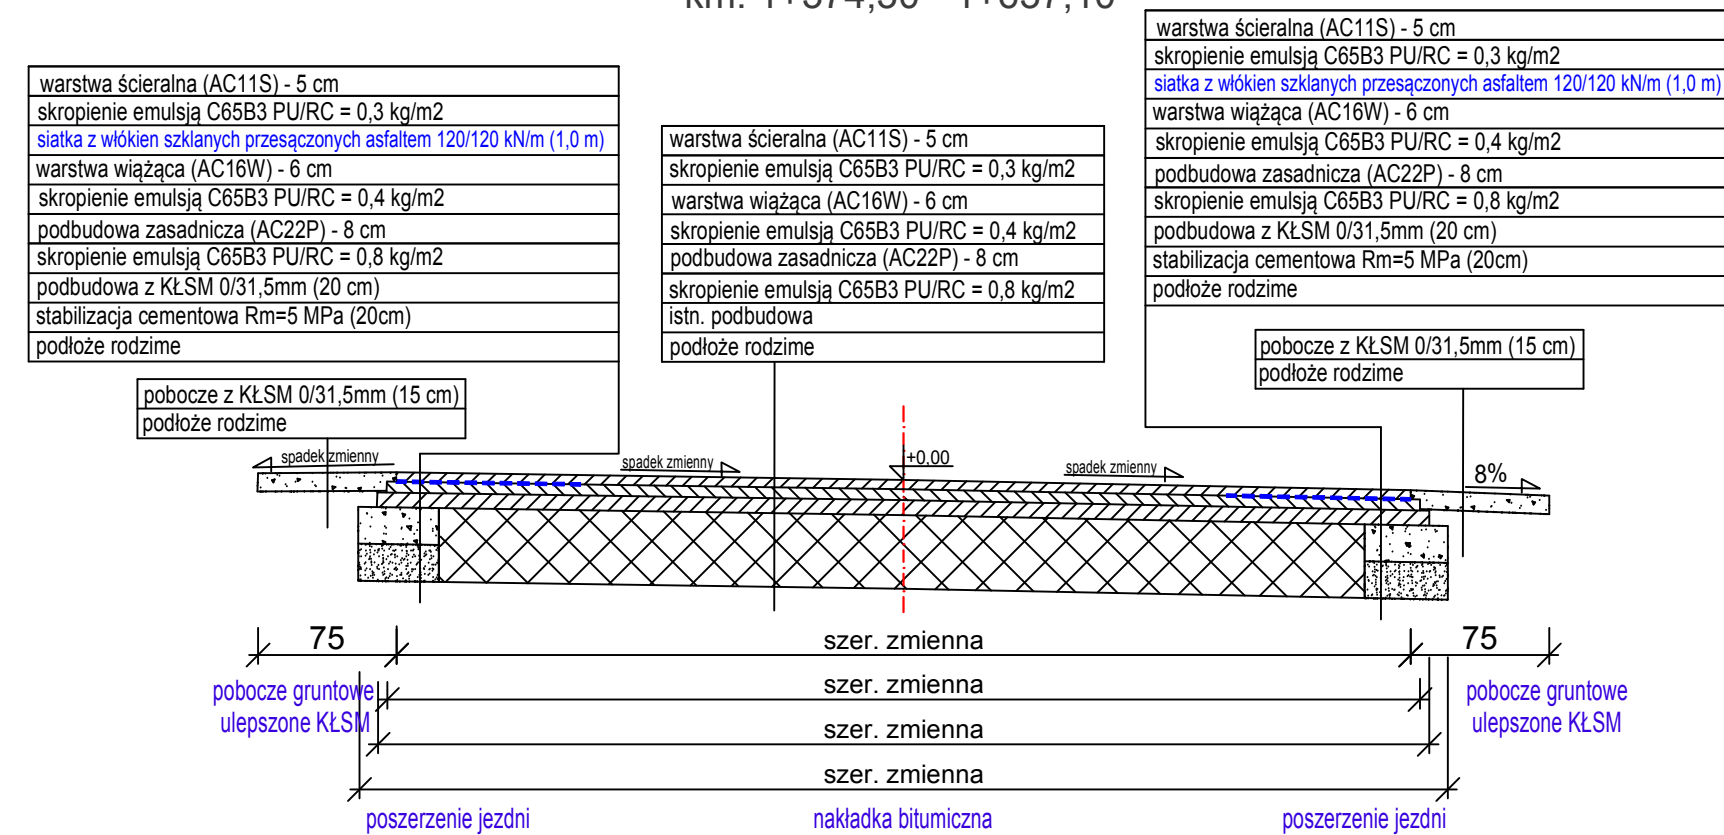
km. 1+374,50 – 1+637,10

warstwa ścieralna (AC11S) - 5 cm
skropienie emulsją C65B3 PU/RC = 0,3 kg/m2
siatka z włókien szklanych przesączonych asfaltem 120/120 kN/m (1,0 m)
warstwa wiążąca (AC16W) - 6 cm
skropienie emulsją C65B3 PU/RC = 0,4 kg/m2
podbudowa zasadnicza (AC22P) - 8 cm
skropienie emulsją C65B3 PU/RC = 0,8 kg/m2
podbudowa z KŁSM 0/31,5mm (20 cm)
stabilizacja cementowa Rm=5 MPa (20cm)
podłoże rodzime

pobocze z KŁSM 0/31,5mm (15 cm)
podłoże rodzime

warstwa ścieralna (AC11S) - 5 cm
skropienie emulsją C65B3 PU/RC = 0,3 kg/m2
warstwa wiążąca (AC16W) - 6 cm
skropienie emulsją C65B3 PU/RC = 0,4 kg/m2
podbudowa zasadnicza (AC22P) - 8 cm
skropienie emulsją C65B3 PU/RC = 0,8 kg/m2
istn. podbudowa
podłoże rodzime

warstwa ścieralna (AC11S) - 5 cm
skropienie emulsją C65B3 PU/RC = 0,3 kg/m2
siatka z włókien szklanych przesączonych asfaltem 120/120 kN/m (1,0 m)
warstwa wiążąca (AC16W) - 6 cm
skropienie emulsją C65B3 PU/RC = 0,4 kg/m2
podbudowa zasadnicza (AC22P) - 8 cm
skropienie emulsją C65B3 PU/RC = 0,8 kg/m2
podbudowa z KŁSM 0/31,5mm (20 cm)
stabilizacja cementowa Rm=5 MPa (20cm)
podłoże rodzime

pobocze z KŁSM 0/31,5mm (15 cm)
podłoże rodzime

spadek zmienny
spadek zmienny
+0,00
spadek zmienny
8%

75
szer. zmienna
75
pobocze gruntowe ulepszone KŁSM
szer. zmienna
pobocze gruntowe ulepszone KŁSM
szer. zmienna
szer. zmienna
poszerzenie jezdni
nakładka bitumiczna
poszerzenie jezdni